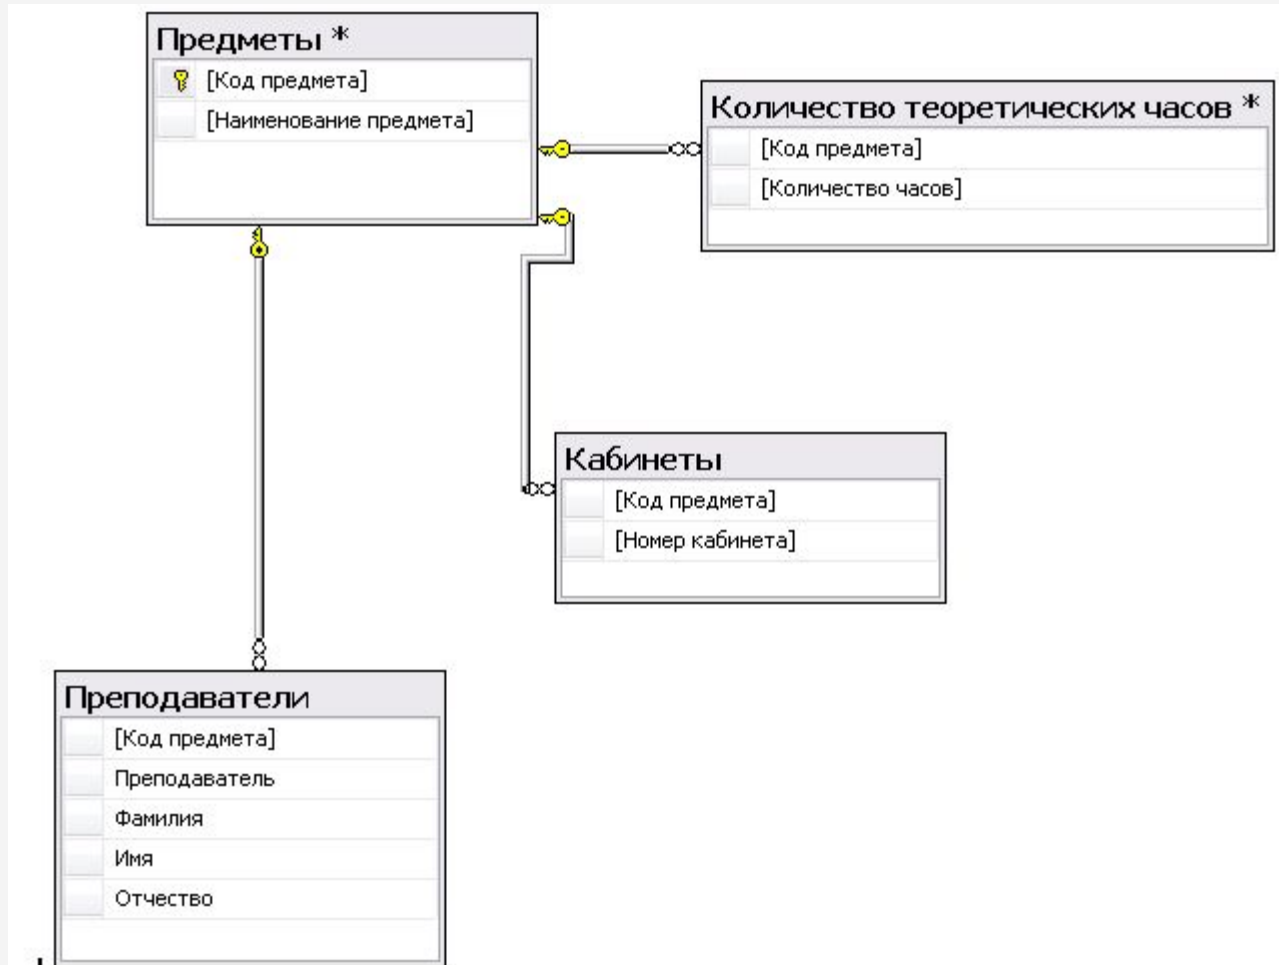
Предметы *
[Код предмета]
[Наименование предмета]

Количество теоретических часов *
[Код предмета]
[Количество часов]

Кабинеты
[Код предмета]
[Номер кабинета]

Преподаватели
[Код предмета]
Преподаватель
Фамилия
Имя
Отчество